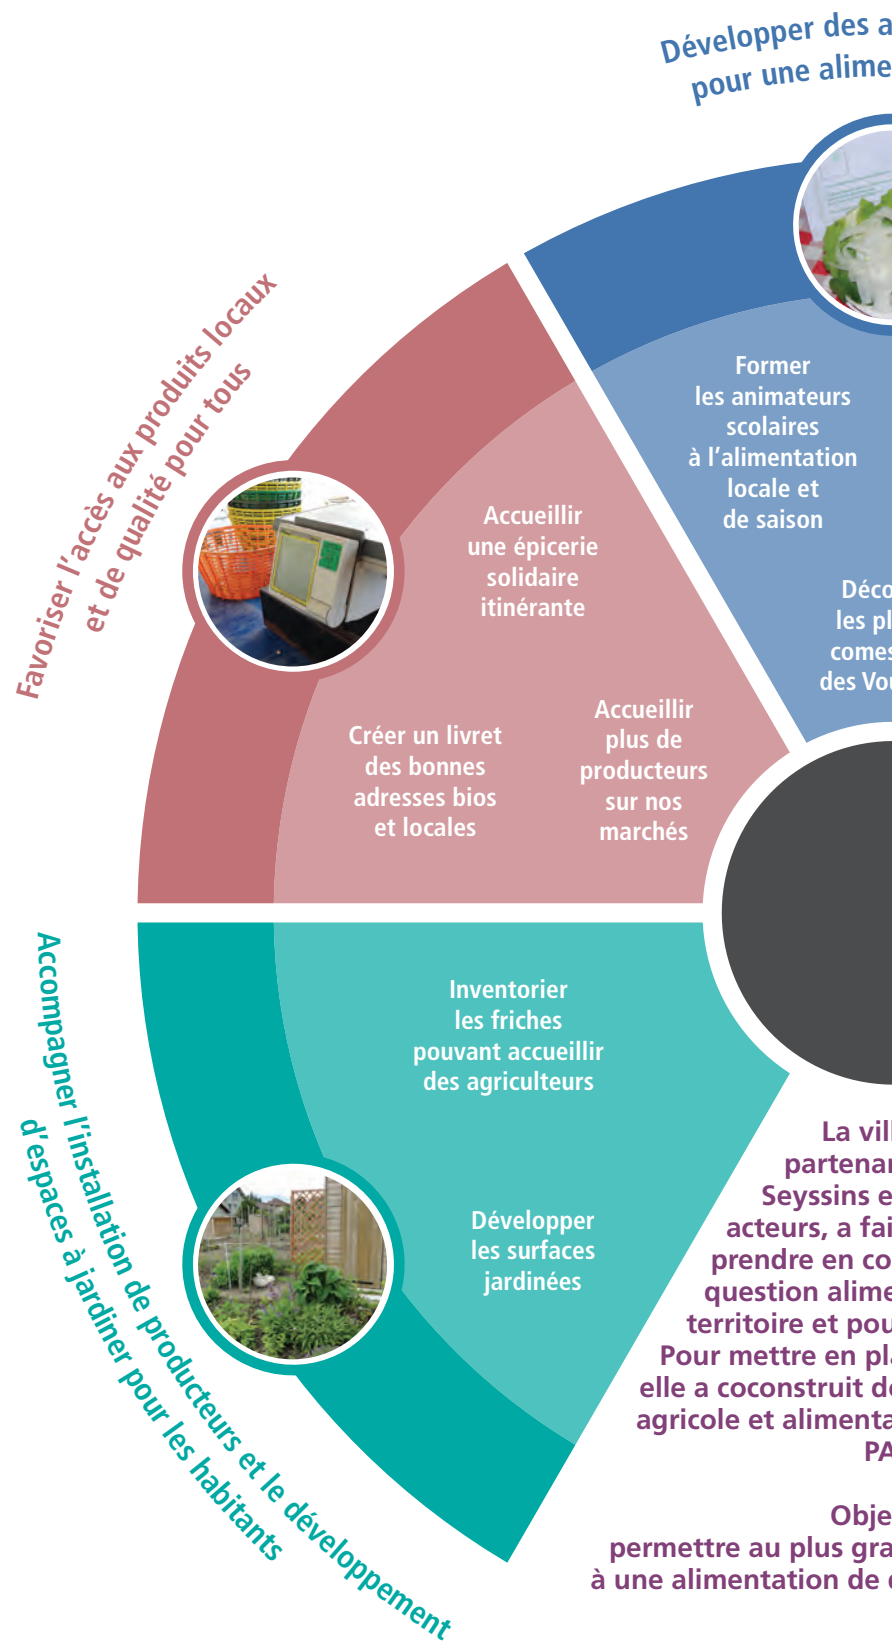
Développer des a
pour une alime

Former les animateurs scolaires à l'alimentation locale et de saison

Déco
les pl
comes
des Vo

Favoriser l'accès aux produits locaux et de qualité pour tous

Accueillir une épicerie solidaire itinérante

Accueillir plus de producteurs sur nos marchés

Créer un livret des bonnes adresses bios et locales

Accompagner l'installation de producteurs et le développement d'espaces à jardiner pour les habitants

Inventorier les friches pouvant accueillir des agriculteurs

Développer les surfaces jardinées

La vill
partenar
Seyssins e
acteurs, a fai
prendre en co
question alime
territoire et pou
Pour mettre en pl
elle a coconstruit d
agricole et alimenta
PA

Obje
permettre au plus gra
à une alimentation de